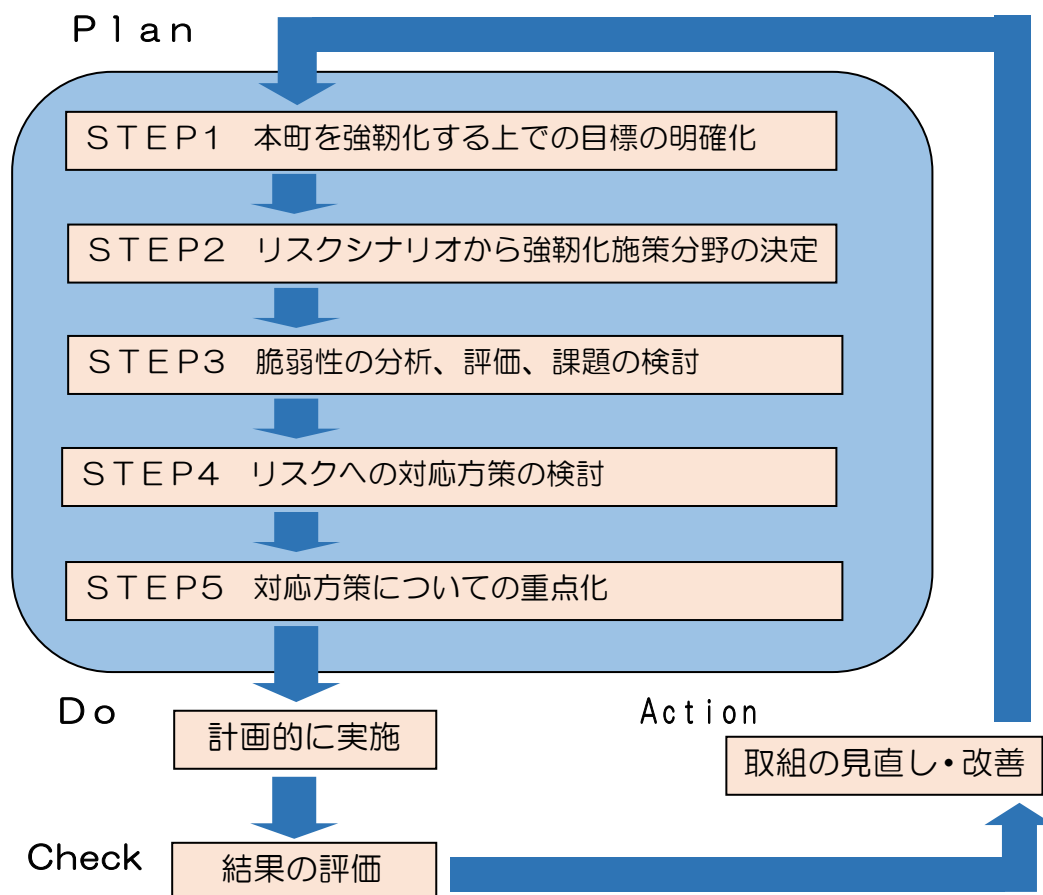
Ｐｌａｎ

ＳＴＥＰ1　本町を強靭化する上での目標の明確化

ＳＴＥＰ2　リスクシナリオから強靭化施策分野の決定

ＳＴＥＰ3　脆弱性の分析、評価、課題の検討

ＳＴＥＰ4　リスクへの対応方策の検討

ＳＴＥＰ5　対応方策についての重点化

Ｄｏ

計画的に実施

Action

取組の見直し・改善

Check

結果の評価